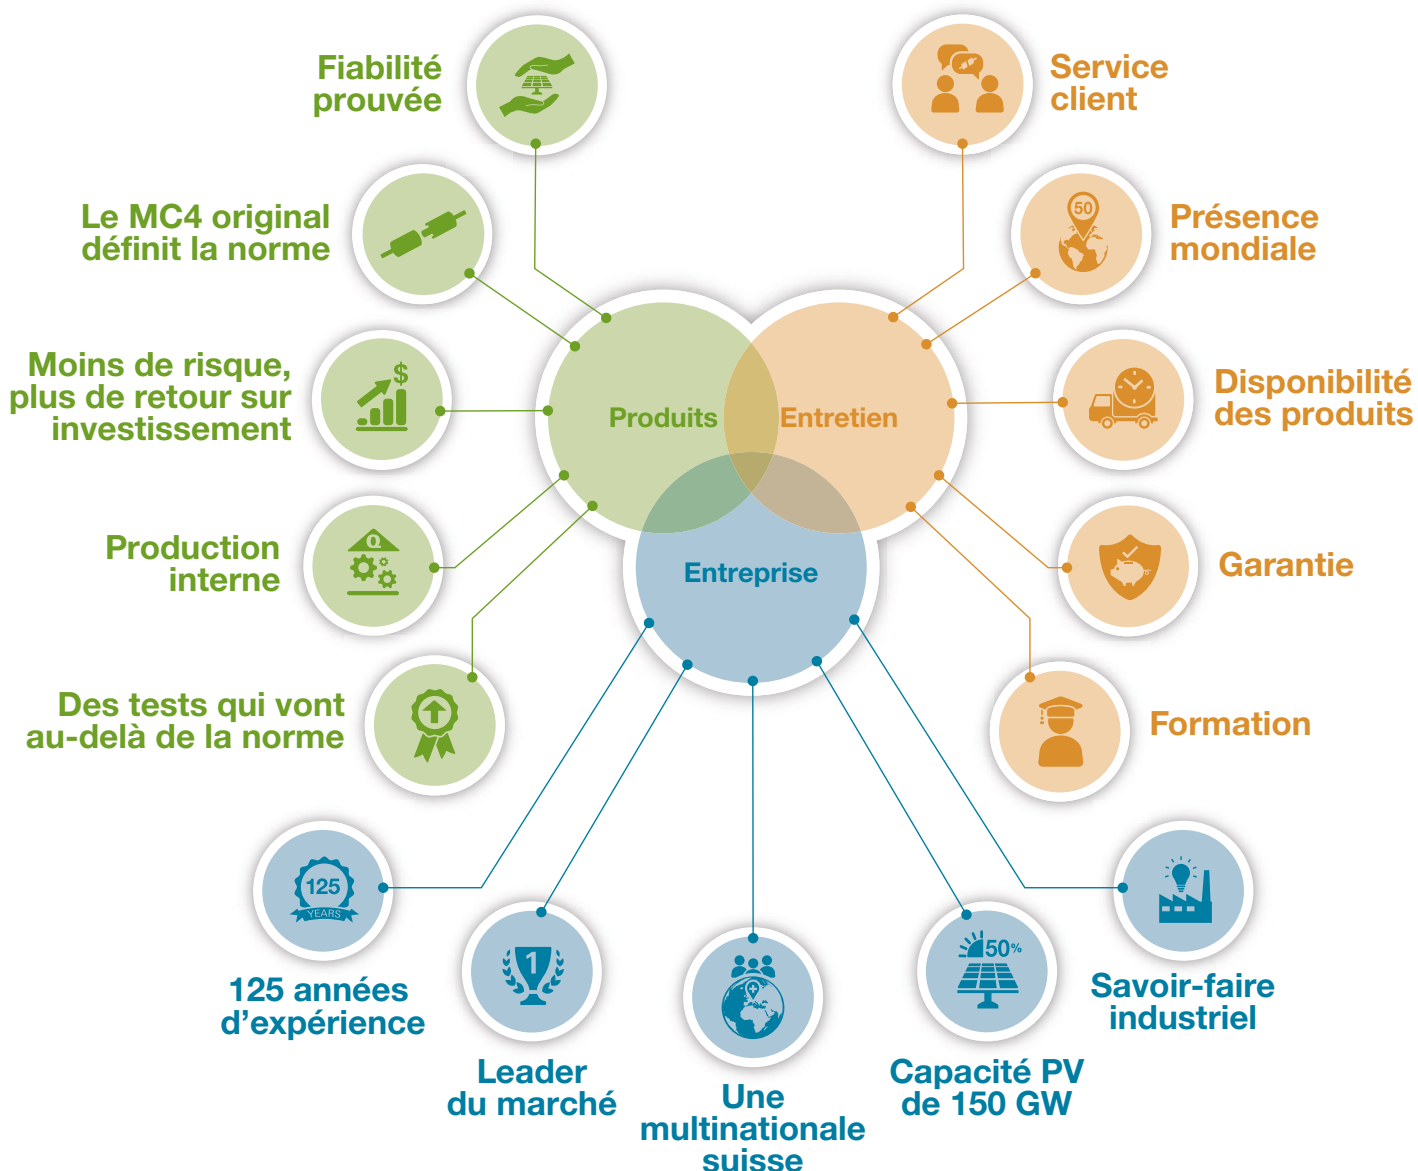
Fiabilité prouvée

Le MC4 original définit la norme

Moins de risque, plus de retour sur investissement

Production interne

Des tests qui vont au-delà de la norme

Service client

Présence mondiale

50

Disponibilité des produits

Garantie

Formation

Produits

Entretien

Entreprise

125 YEARS

125 années d'expérience

1

Leader du marché

Une multinationale suisse

50%

Capacité PV de 150 GW

Savoir-faire industriel